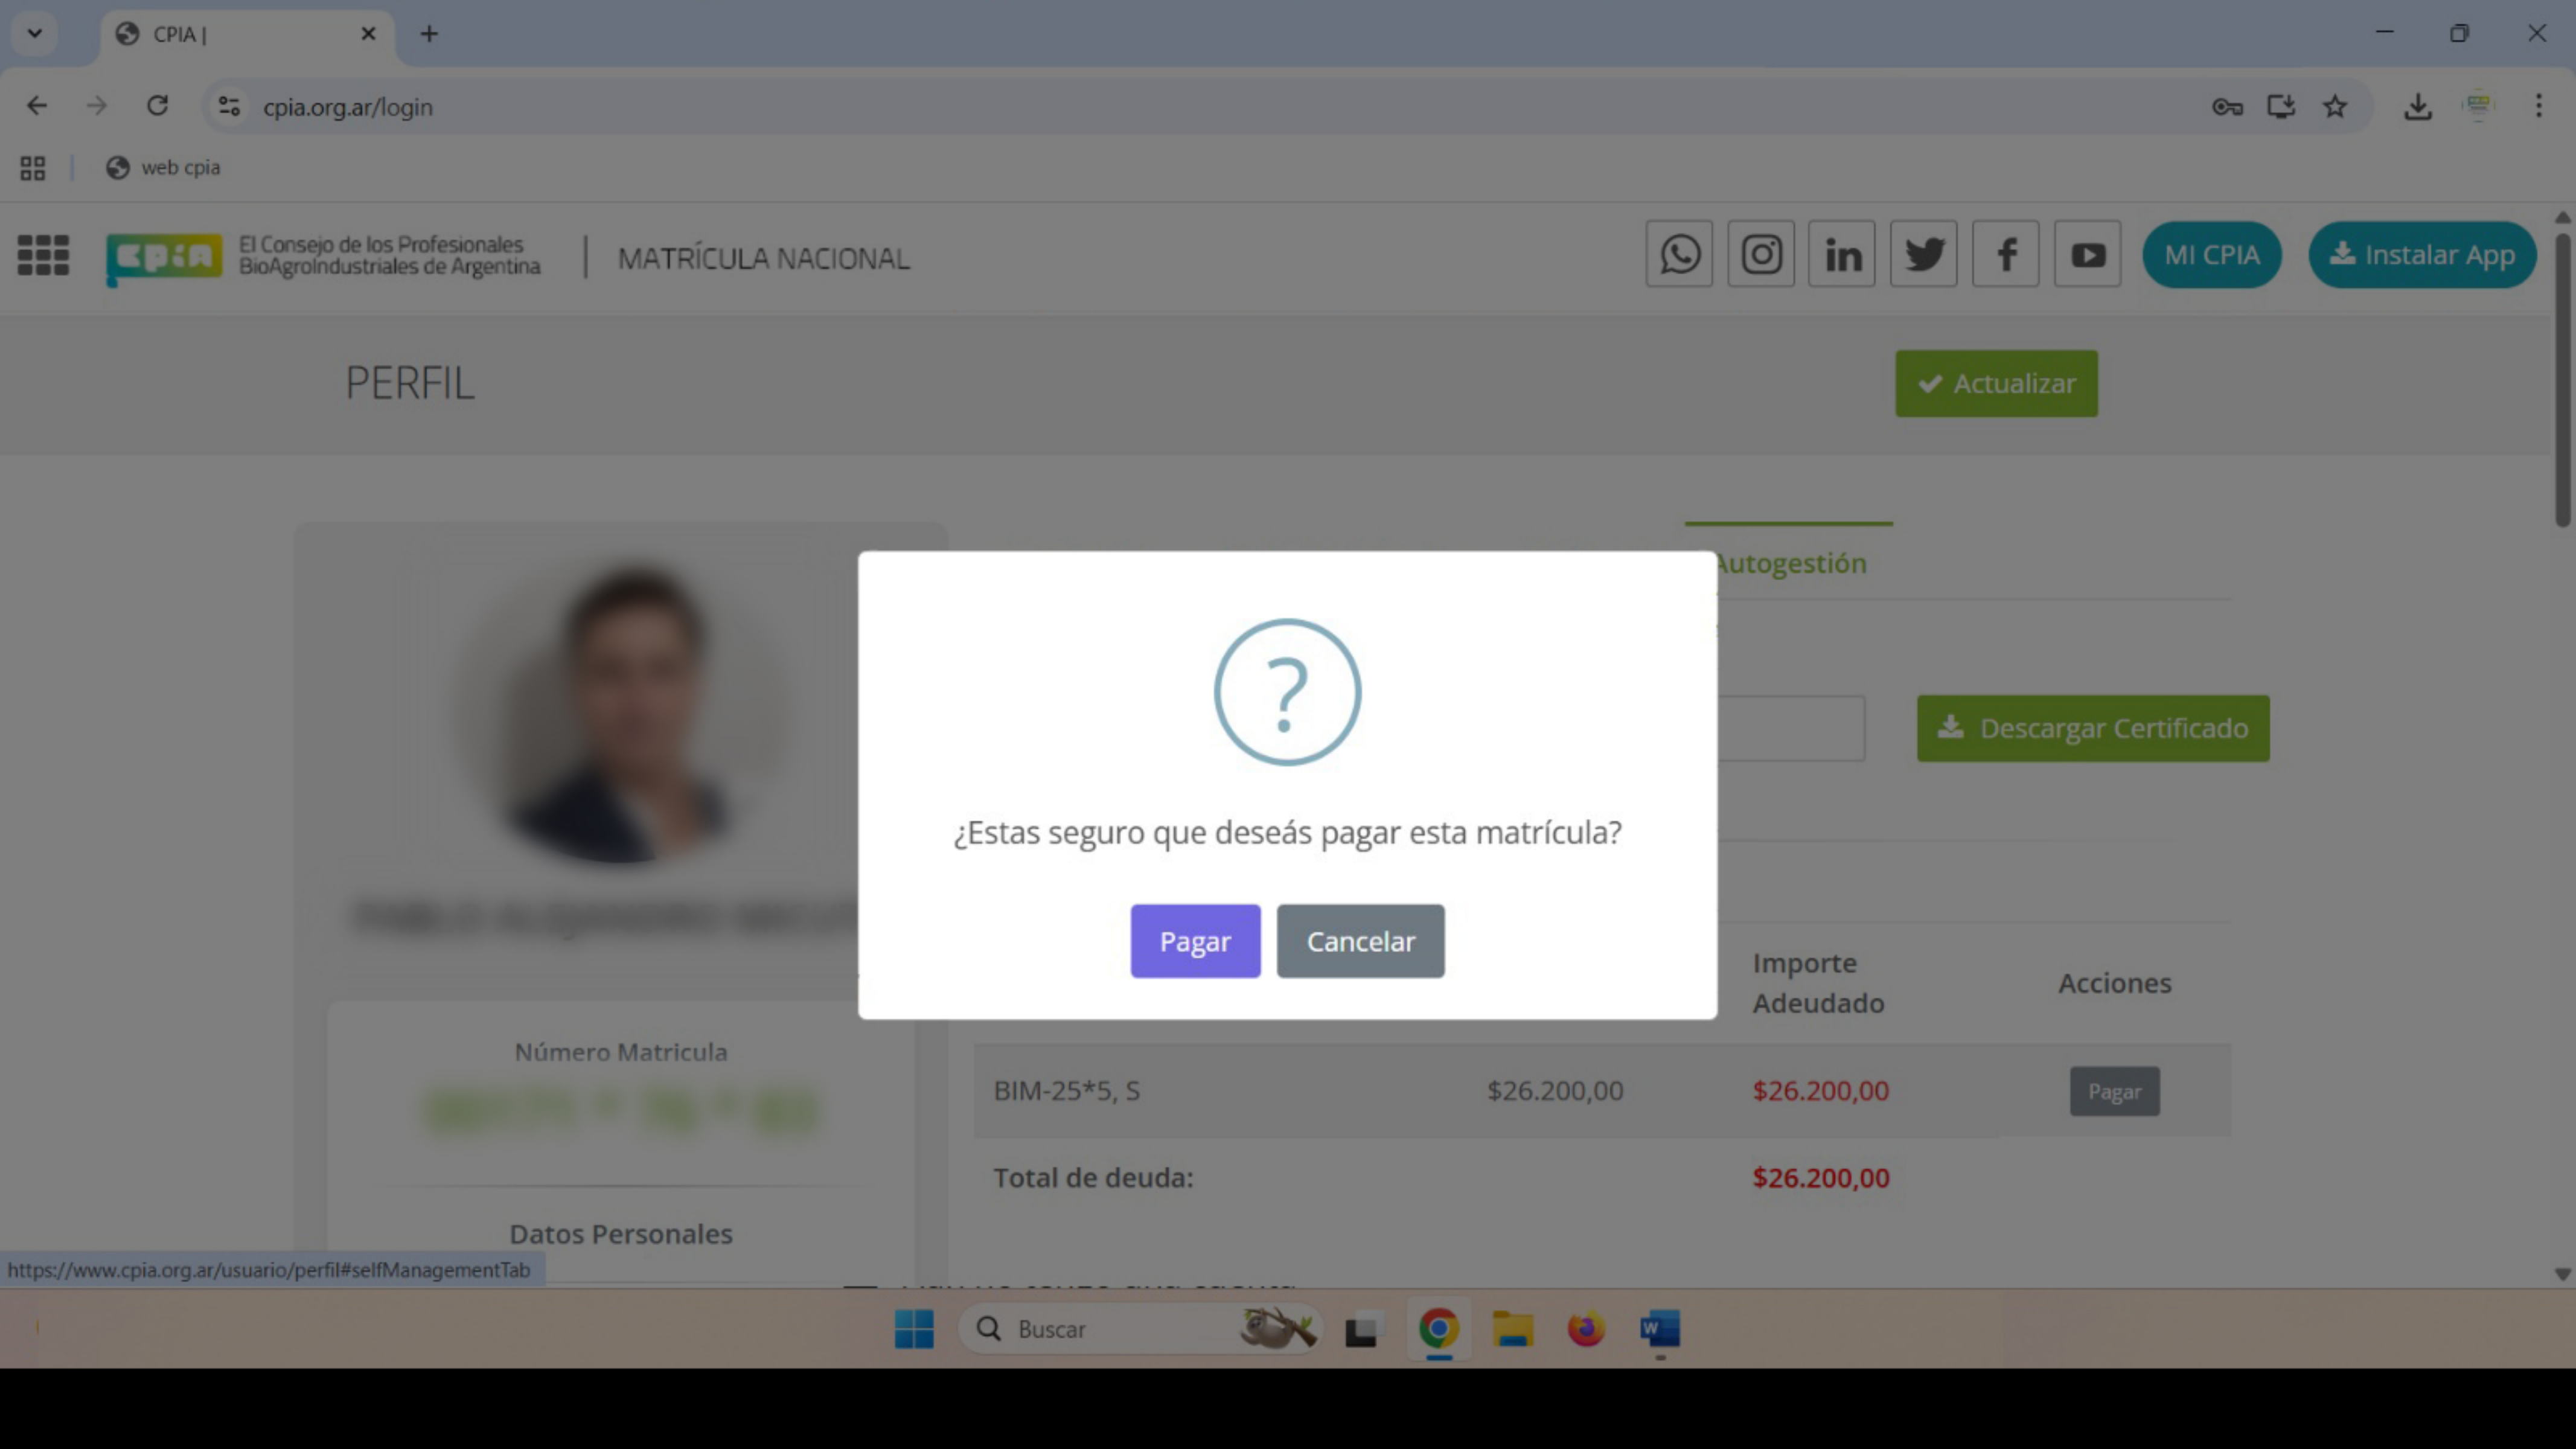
CPIA |

cpia.org.ar/login

web cpia

cpia El Consejo de los Profesionales BioAgroIndustriales de Argentina

MATRÍCULA NACIONAL

MI CPIA

Instalar App

PERFIL

Actualizar

Autogestión

Descargar Certificado

¿Estas seguro que deseás pagar esta matrícula?

Pagar

Cancelar

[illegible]

Número Matricula

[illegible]

Datos Personales

| | | Importe Adeudado | Acciones |
|---|---|---|---|
| BIM-25*5, S | $26.200,00 | $26.200,00 | Pagar |
| Total de deuda: | | $26.200,00 | |

https://www.cpia.org.ar/usuario/perfil#selfManagementTab

Buscar